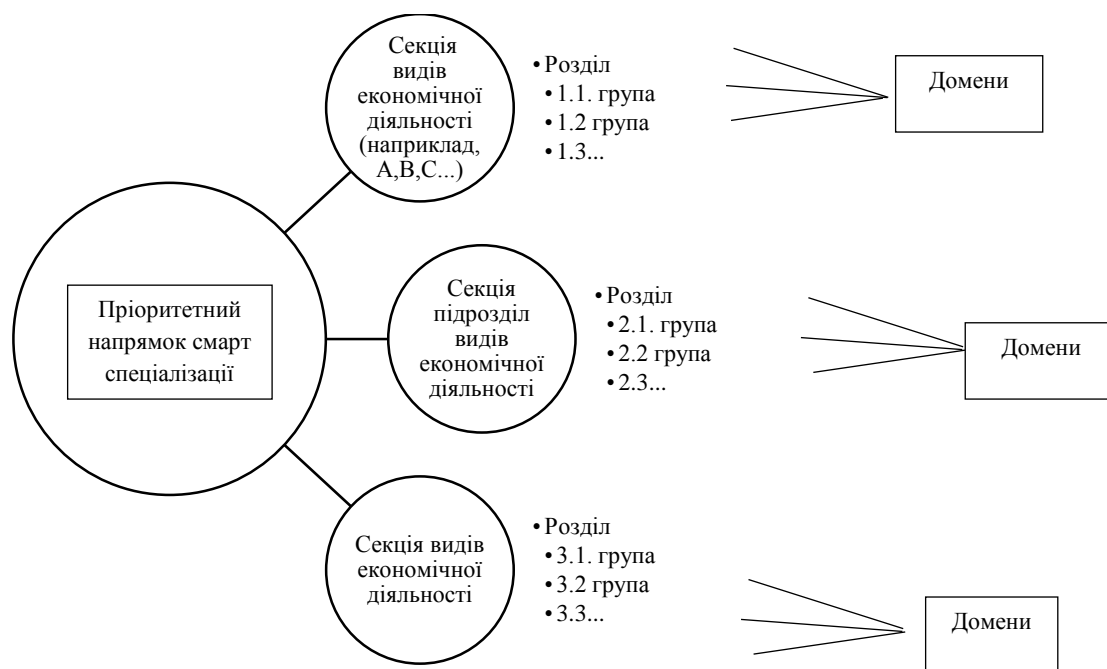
Секція видів економічної діяльності (наприклад, A,B,C...)

• Розділ
• 1.1. група
• 1.2 група
• 1.3...

Домени

Пріоритетний напрямок смарт спеціалізації

Секція підрозділ видів економічної діяльності

• Розділ
• 2.1. група
• 2.2 група
• 2.3...

Домени

Секція видів економічної діяльності

• Розділ
• 3.1. група
• 3.2 група
• 3.3...

Домени